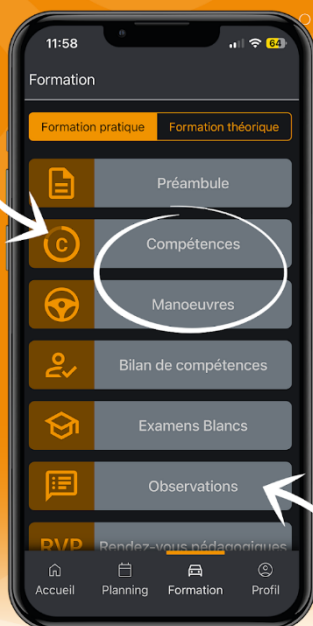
11:58
64

Formation

Formation pratique
Formation théorique

Préambule

C
Compétences

Manoeuvres

Bilan de compétences

Examens Blancs

Observations

RVP
Rendez-vous pédagogiques

Accueil
Planning
Formation
Profil